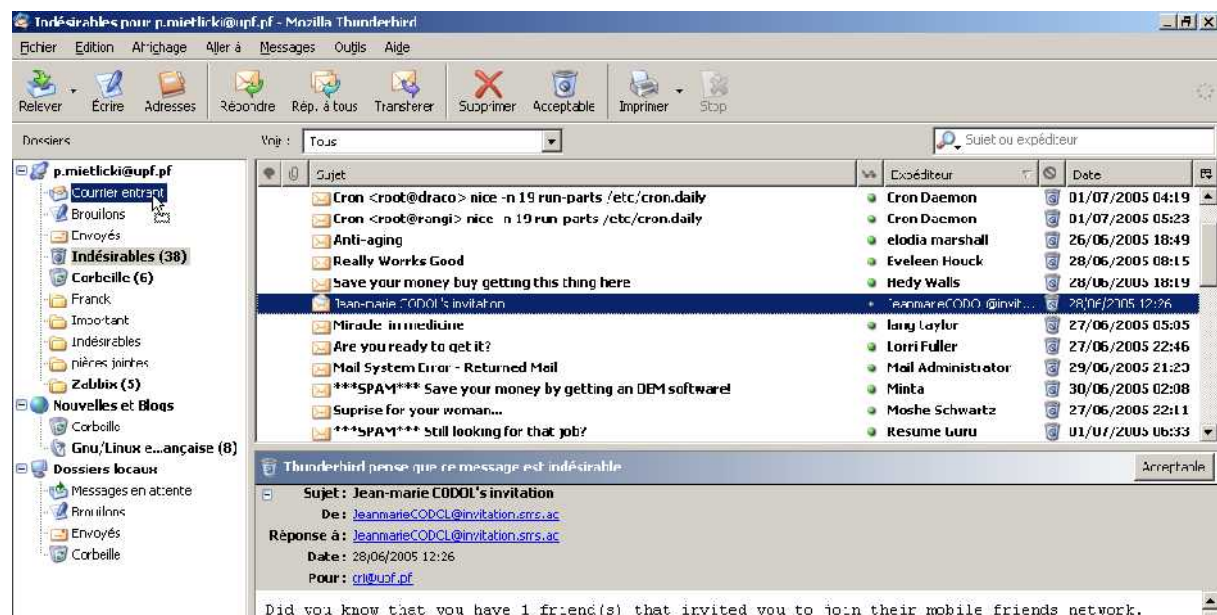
Indésirables pour p.mietlicki@upf.pf - Mozilla Thunderbird

Fichier Edition Affichage Aller à Messages Outils Aide

Relever Écrire Adresses Répondre Rép. à tous Transférer Supprimer Acceptable Imprimer Stop

Dossiers

Voir : Tous

Sujet ou expéditeur

p.mietlicki@upf.pf
Courrier entrant
Brouillons
Envoyés
Indésirables (38)
Corbeille (6)
Franck
Important
Indésirables
pièces jointes
Zabbix (5)
Nouvelles et Blogs
Corbeille
Gnu/Linux e...ançaise (8)
Dossiers locaux
Messages en attente
Brouillons
Envoyés
Corbeille

| Sujet | Expéditeur | Date |
|---|---|---|
| Cron <root@draco> nice -n 19 run-parts /etc/cron.daily | Cron Daemon | 01/07/2005 04:19 |
| Cron <root@rangi> nice -n 19 run-parts /etc/cron.daily | Cron Daemon | 01/07/2005 05:23 |
| Anti-aging | elodia marshall | 26/06/2005 18:49 |
| Really Works Good | Eveleen Houck | 28/06/2005 08:15 |
| Save your money buy getting this thing here | Hedy Walls | 28/06/2005 18:19 |
| Jean-marie CODOL's invitation | JeanmarieCODO @invit... | 28/06/2005 12:26 |
| Miracle in medicine | lang taylor | 27/06/2005 05:05 |
| Are you ready to get it? | Lorri Fuller | 27/06/2005 22:46 |
| Mail System Error - Returned Mail | Mail Administrator | 29/06/2005 21:20 |
| ***SPAM*** Save your money by getting an OEM software! | Minta | 30/06/2005 02:08 |
| Suprise for your woman... | Moshe Schwartz | 27/06/2005 22:11 |
| ***SPAM*** Still looking for that job? | Resume Guru | 01/07/2005 06:33 |

Thunderbird pense que ce message est indésirable
Acceptable

Sujet : Jean-marie CODOL's invitation
De : JeanmarieCODOL@invitation.srrs.ac
Réponse à : JeanmarieCODOL@invitation.srrs.ac
Date : 28/06/2005 12:26
Pour : cri@upf.pf

Did you know that you have 1 friend(s) that invited you to join their mobile friends network.